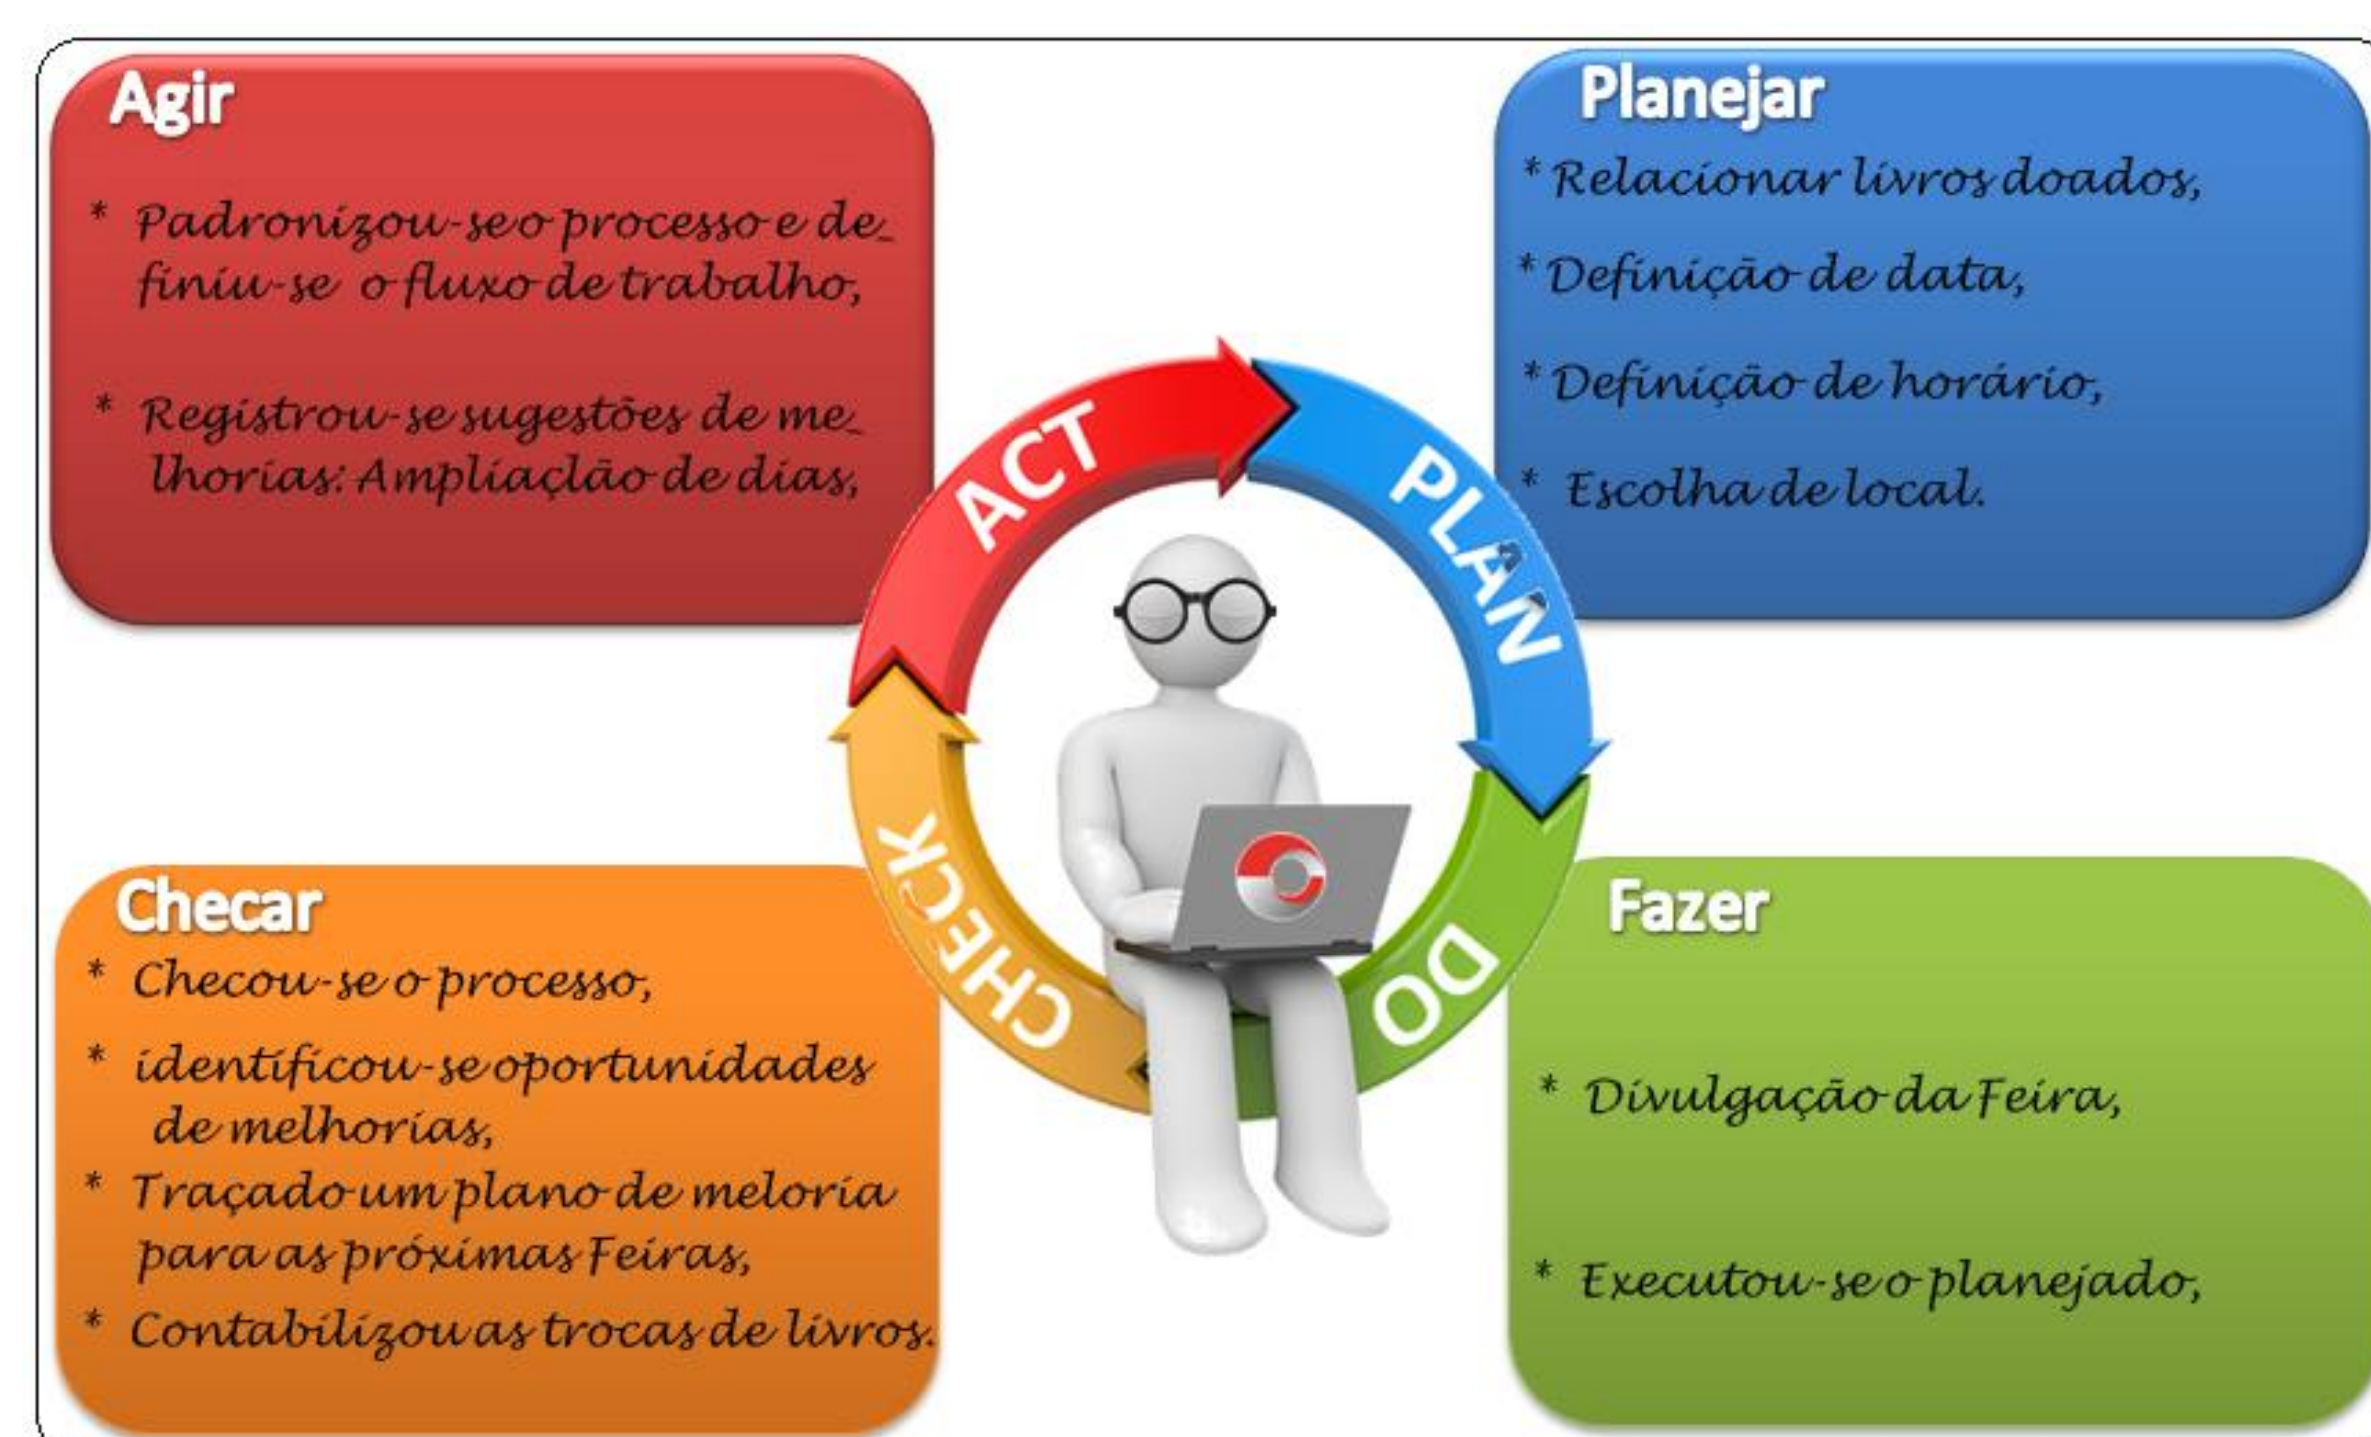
Agir

* Padronizou-se o processo e definiu-se o fluxo de trabalho,

* Registrou-se sugestões de melhorias: Ampliaçlão de dias,

Planejar

* Relacionar livros doados,

* Definição de data,

* Definição de horário,

* Escolha de local.

ACT

PLAN

DO

CHECK

Checar

* Checou-se o processo,

* identificou-se oportunidades de melhorias,

* Traçado um plano de meloria para as próximas Feiras,

* Contabilizou as trocas de livros.

Fazer

* Divulgação da Feira,

* Executou-se o planejado,